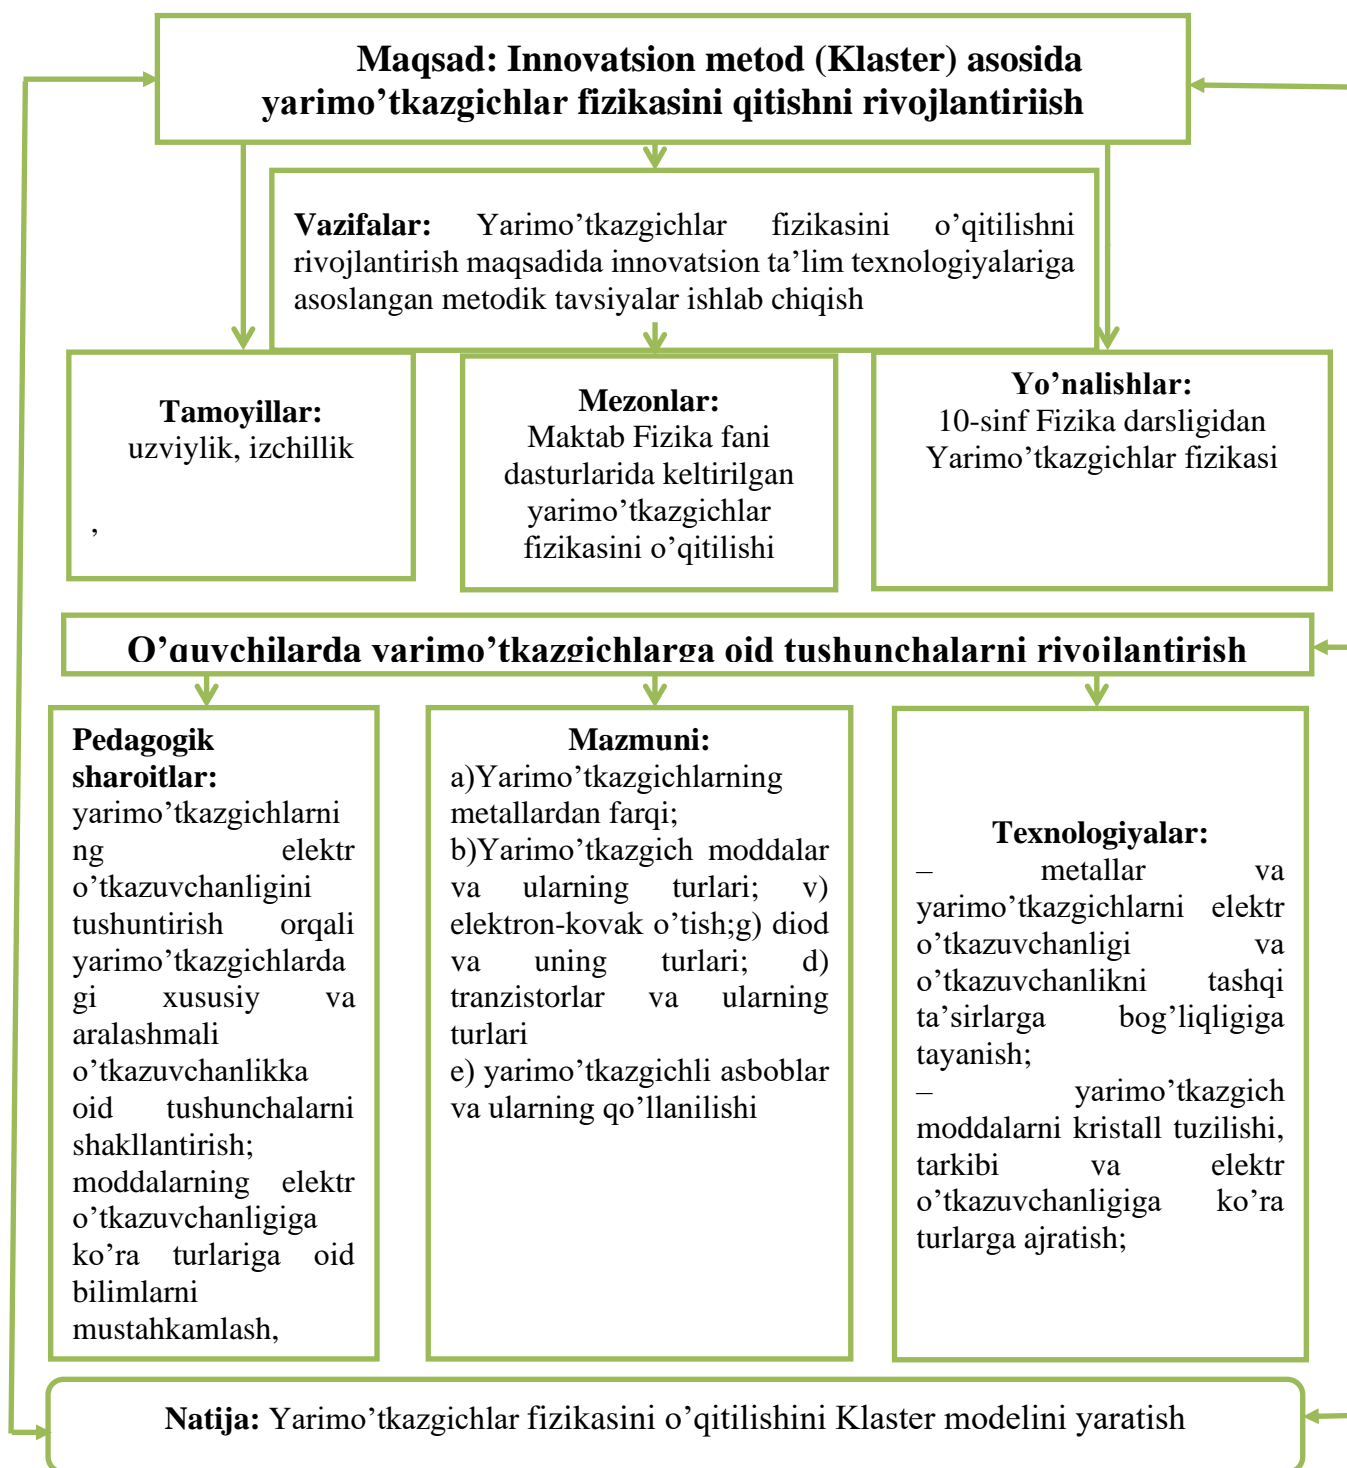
Maqsad: Innovatsion metod (Klaster) asosida yarimo'tkazgichlar fizikasini qitishni rivojlantiriish

Vazifalar: Yarimo'tkazgichlar fizikasini o'qitilishni rivojlantirish maqsadida innovatsion ta'lim texnologiyalariga asoslangan metodik tavsiyalar ishlab chiqish

Tamoyillar:
uzviylik, izchillik
,

Mezonlar:
Maktab Fizika fani dasturlarida keltirilgan yarimo'tkazgichlar fizikasini o'qitilishi

Yo'nalishlar:
10-sinf Fizika darsligidan Yarimo'tkazgichlar fizikasi

O'quvchilarda yarimo'tkazgichlarga oid tushunchalarni rivojlantirish

Pedagogik sharoitlar:
yarimo'tkazgichlarning elektr o'tkazuvchanligini tushuntirish orqali yarimo'tkazgichlardagi xususiy va aralashmali o'tkazuvchanlikka oid tushunchalarni shakllantirish; moddalarning elektr o'tkazuvchanligiga ko'ra turlariga oid bilimlarni mustahkamlash,

Mazmuni:
a)Yarimo'tkazgichlarning metallardan farqi;
b)Yarimo'tkazgich moddalar va ularning turlari; v) elektron-kovak o'tish;g) diod va uning turlari; d) tranzistorlar va ularning turlari
e) yarimo'tkazgichli asboblar va ularning qo'llanilishi

Texnologiyalar:
– metallar va yarimo'tkazgichlarni elektr o'tkazuvchanligi va o'tkazuvchanlikni tashqi ta'sirlarga bog'liqligiga tayanish;
– yarimo'tkazgich moddalarni kristall tuzilishi, tarkibi va elektr o'tkazuvchanligiga ko'ra turlarga ajratish;

Natija: Yarimo'tkazgichlar fizikasini o'qitilishini Klaster modelini yaratish